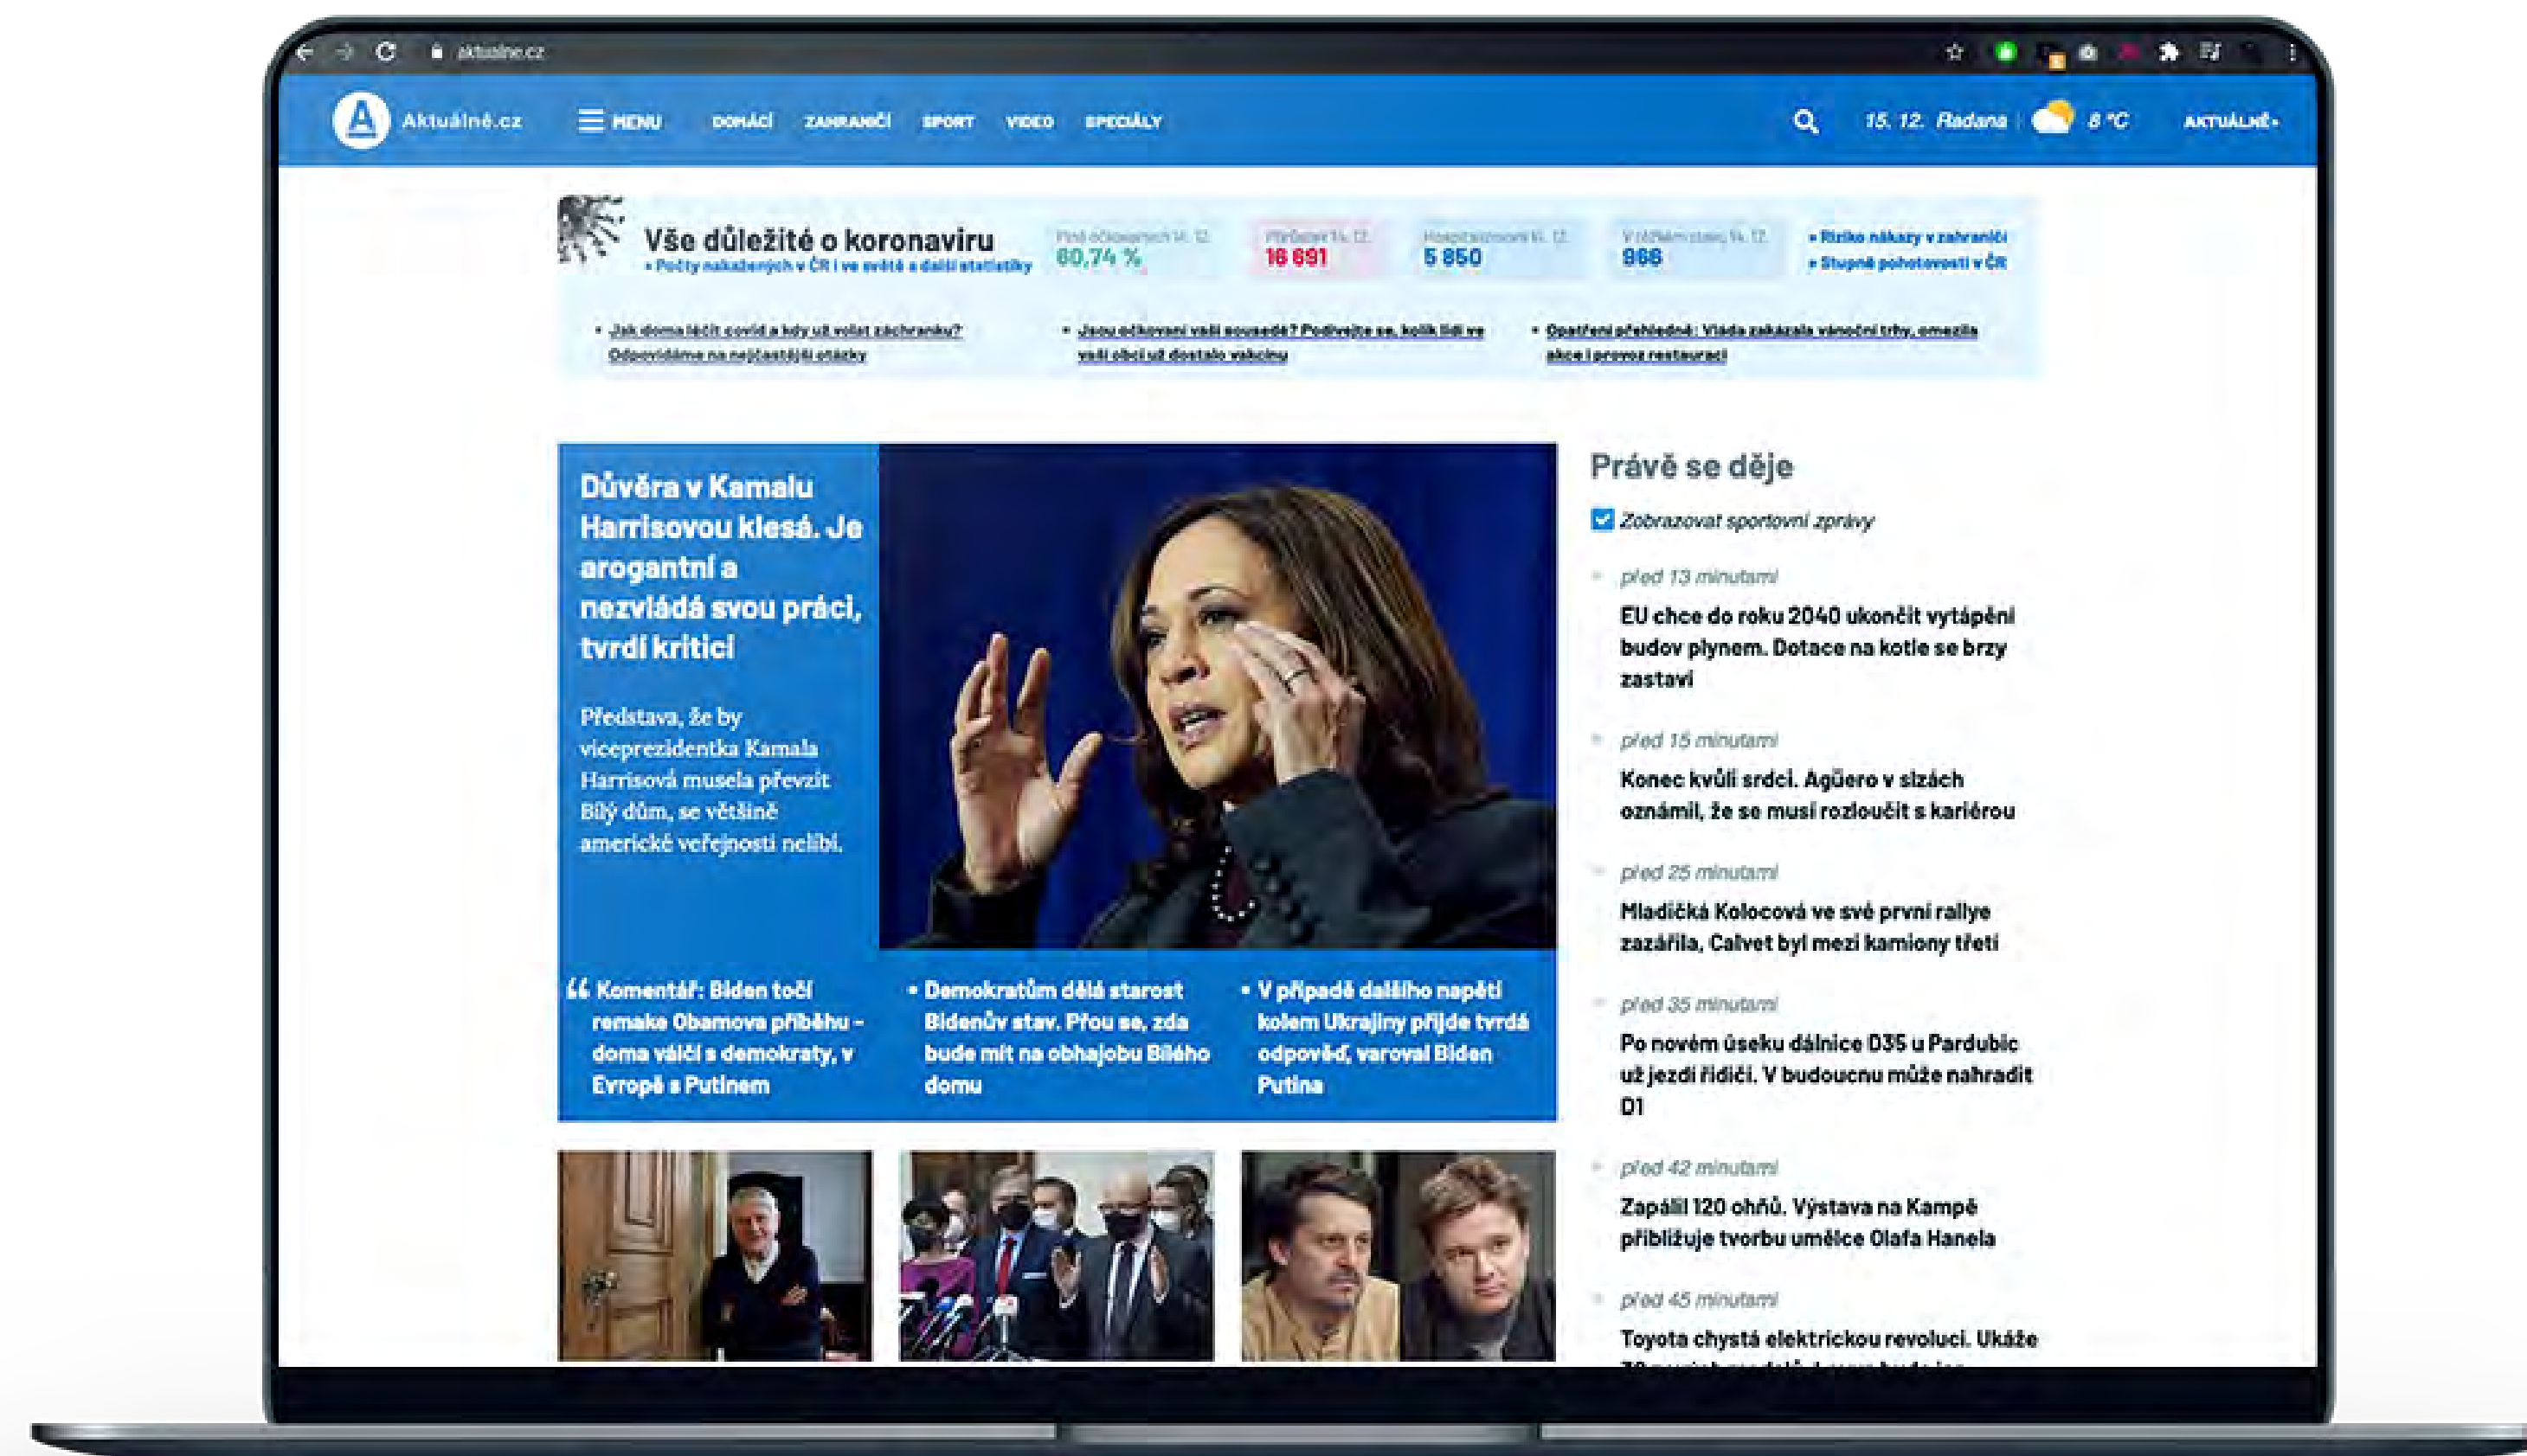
aktualne.cz

Aktuálně.cz MENU DOMÁCÍ ZAHRANIČÍ SPORT VIDEO SPECIÁLY 15. 12. Radana 8 °C AKTUÁLNĚ+

Vše důležité o koronaviru
• Počty nakažených v ČR i ve světě a další statistiky

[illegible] 60,74 %
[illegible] 16 691
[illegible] 5 850
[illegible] 866

• Riziko nákazy v zahraničí
• Stupně pohotovosti v ČR

• Jak doma léčit covid a kdy už volat záchranku? Odpovídáme na nejčastější otázky
• Jsou očkovaní vaši sousedé? Podívejte se, kolik lidí ve vaší obci už dostalo vakcínu
• Opatření přehledně: Vláda zakázala vánoční trhy, omezila akce i provoz restaurací

Důvěra v Kamalu Harrisovou klesá. Je arogantní a nezvládá svou práci, tvrdí kritici

Představa, že by viceprezidentka Kamala Harrisová musela převzít Bílý dům, se většině americké veřejnosti nelíbí.

Komentář: Biden točí remake Obamova příběhu - doma válčí s demokraty, v Evropě s Putinem
• Demokratům dělá starost Bidenův stav. Přou se, zda bude mít na obhajobu Bílého domu
• V případě dalšího napětí kolem Ukrajiny přijde tvrdá odpověď, varoval Biden Putina

Právě se děje
Zobrazovat sportovní zprávy

před 13 minutami
EU chce do roku 2040 ukončit vytápění budov plynem. Dotace na kotle se brzy zastaví

před 15 minutami
Konec kvůli srdci. Agüero v slzách oznámil, že se musí rozloučit s kariérou

před 25 minutami
Mladičká Kolocová ve své první rallye zazářila, Calvet byl mezi kamiony třetí

před 35 minutami
Po novém úseku dálnice D35 u Pardubic už jezdí řidiči. V budoucnu může nahradit D1

před 42 minutami
Zapálil 120 ohňů. Výstava na Kampě přibližuje tvorbu umělce Olafa Hanela

před 45 minutami
Toyota chystá elektrickou revoluci. Ukáže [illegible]